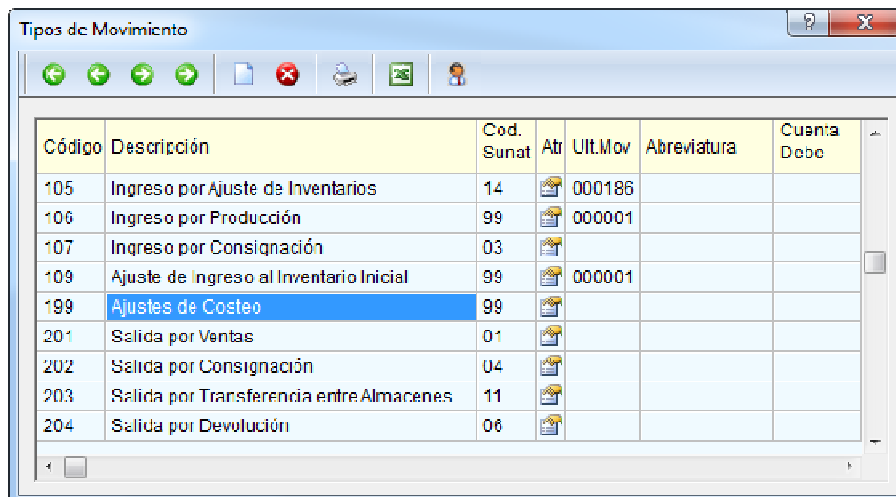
Tipos de Movimiento

| Código | Descripción | Cod. Sunat | Atr | Ult.Mov | Abreviatura | Cuenta Debe |
|---|---|---|---|---|---|---|
| 105 | Ingreso por Ajuste de Inventarios | 14 | | 000186 | | |
| 106 | Ingreso por Producción | 99 | | 000001 | | |
| 107 | Ingreso por Consignación | 03 | | | | |
| 109 | Ajuste de Ingreso al Inventario Inicial | 99 | | 000001 | | |
| 199 | Ajustes de Costeo | 99 | | | | |
| 201 | Salida por Ventas | 01 | | | | |
| 202 | Salida por Consignación | 04 | | | | |
| 203 | Salida por Transferencia entre Almacenes | 11 | | | | |
| 204 | Salida por Devolución | 06 | | | | |